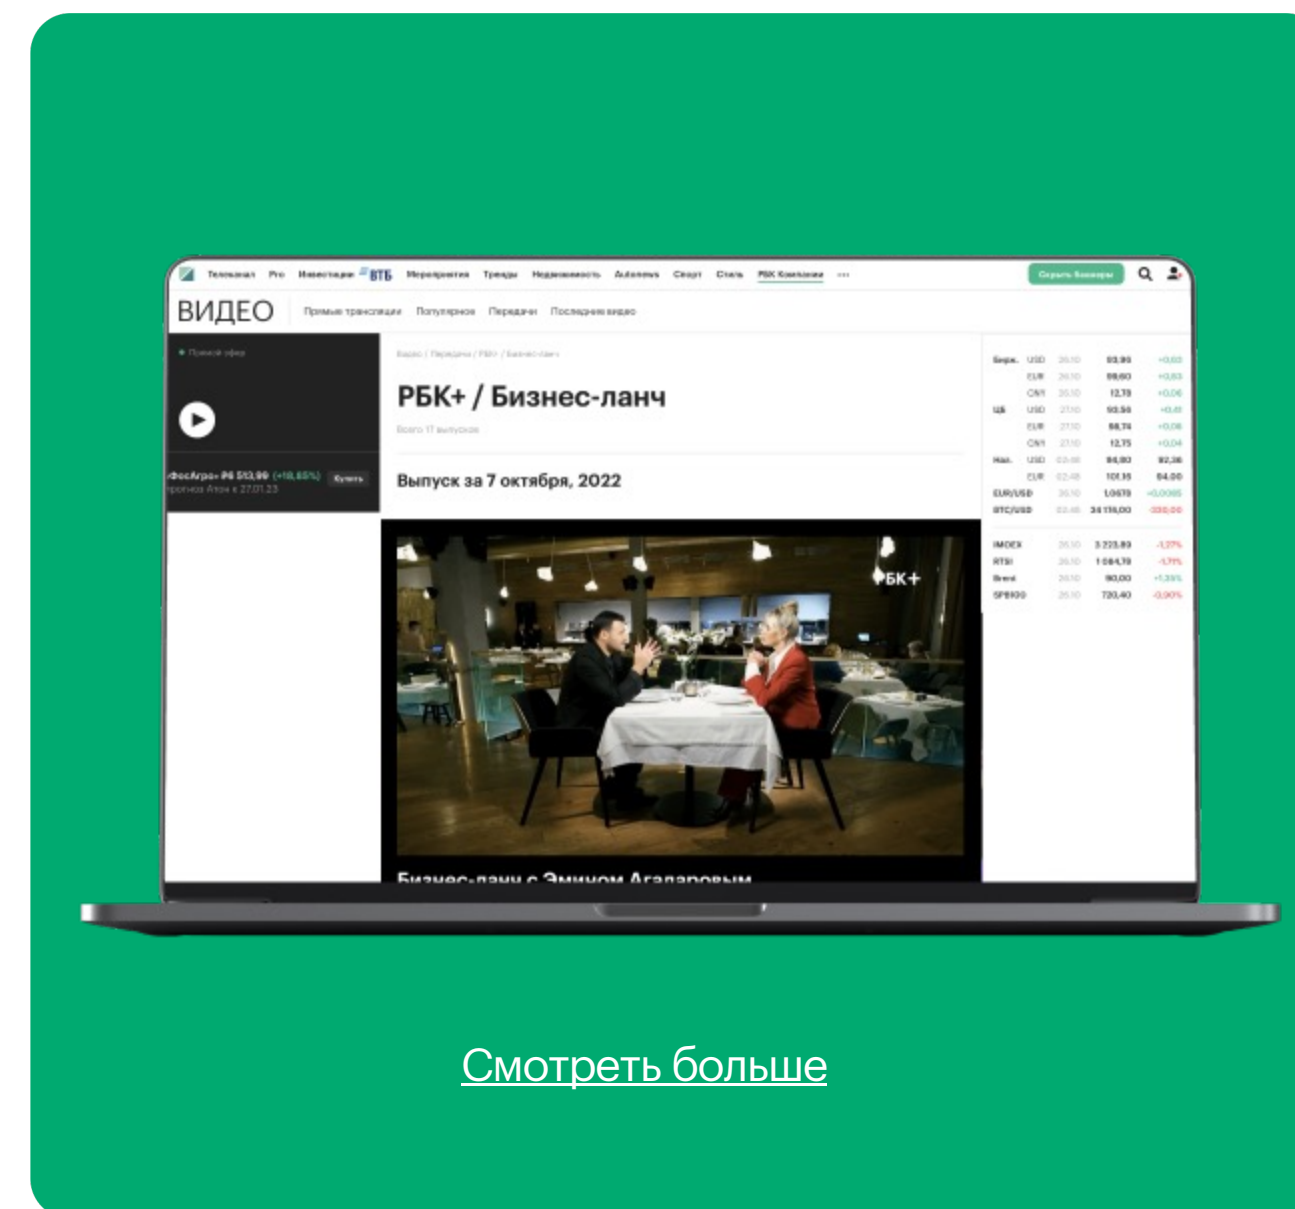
Телеканал Pro Инвестиции ВТБ Мероприятия Тренды Недвижимость Autonews Спорт Стиль РБК Компании ···

Скрыть баннеры

ВИДЕО Прямые трансляции Популярное Передачи Последние видео

Прямой эфир

«ФосАгро» ₽6 513,99 (+18,85%) Купить
прогноз Атон к 27.01.23

Видео / Передачи / РБК+ / Бизнес-ланч

РБК+ / Бизнес-ланч

Всего 17 выпусков

Выпуск за 7 октября, 2022

РБК+

Бизнес-ланч с Эмином Агаларовым

| Бирж. | USD | 26.10 | 93,90 | +0,60 |
|---|---|---|---|---|
| | EUR | 26.10 | 99,60 | +0,83 |
| | CNY | 26.10 | 12,78 | +0,06 |
| ЦБ | USD | 27.10 | 93,50 | +0,41 |
| | EUR | 27.10 | 98,74 | +0,08 |
| | CNY | 27.10 | 12,75 | +0,04 |
| Нал. | USD | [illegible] | 94,80 | 92,36 |
| | EUR | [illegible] | 101,15 | 94,00 |
| EUR/USD | | 26.10 | 1,0570 | +0,0085 |
| BTC/USD | | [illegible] | 34 176,00 | -330,00 |

| IMOEX | 26.10 | 3 223,89 | -1,27% |
|---|---|---|---|
| RTSI | 26.10 | 1 084,78 | -1,71% |
| Brent | 26.10 | 90,00 | +1,35% |
| SP500 | 26.10 | 720,40 | -0,90% |

Смотреть больше